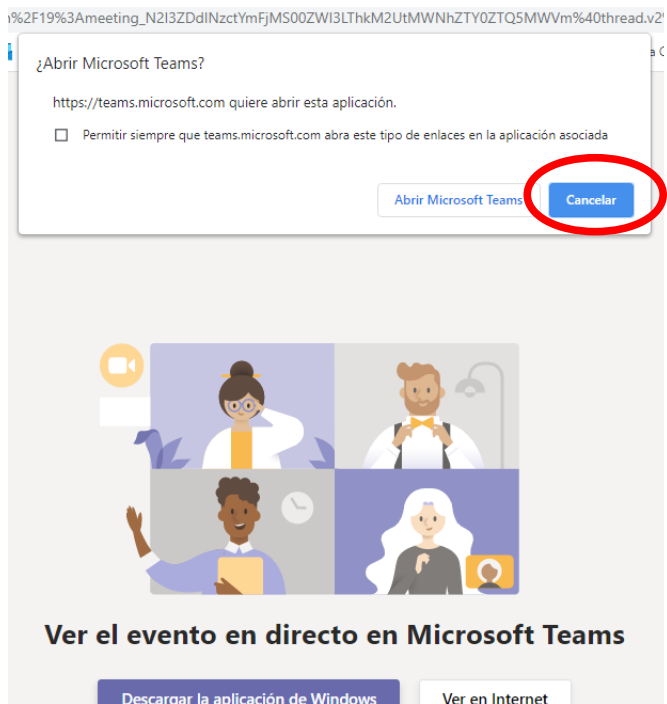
n%2F19%3Ameeting_N2I3ZDdlNzctYmFjMS00ZWI3LThkM2UtMWNhZTY0ZTQ5MWVm%40thread.v2

¿Abrir Microsoft Teams?

https://teams.microsoft.com quiere abrir esta aplicación.

Permitir siempre que teams.microsoft.com abra este tipo de enlaces en la aplicación asociada

Abrir Microsoft Teams

Cancelar

Ver el evento en directo en Microsoft Teams

Descargar la aplicación de Windows

Ver en Internet